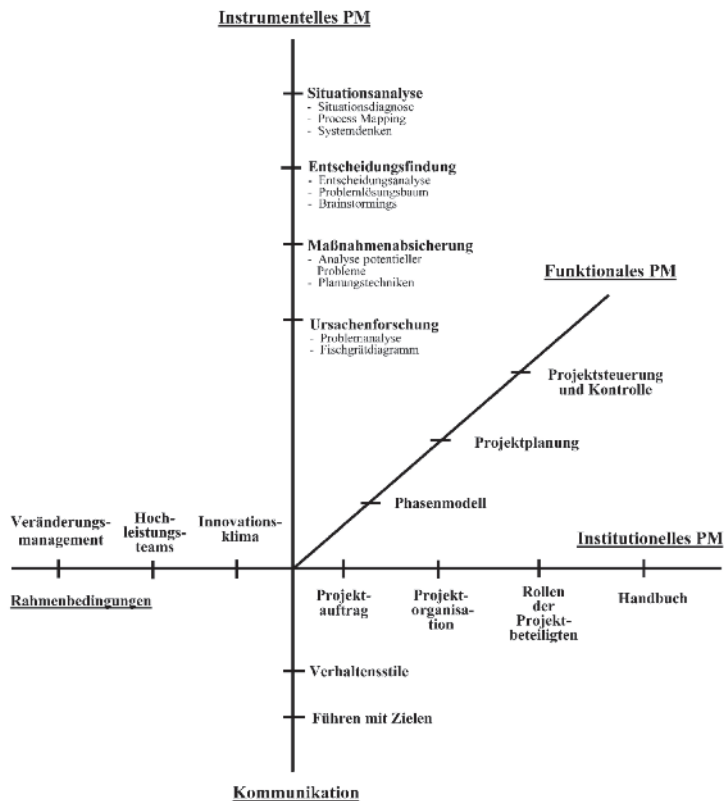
Instrumentelles PM

Situationsanalyse
- Situationsdiagnose
- Process Mapping
- Systemdenken

Entscheidungsfindung
- Entscheidungsanalyse
- Problemlösungsbaum
- Brainstormings

Maßnahmenabsicherung
- Analyse potentieller Probleme
- Planungstechniken

Ursachenforschung
- Problemanalyse
- Fischgrätdiagramm

Funktionales PM

Projektsteuerung und Kontrolle

Projektplanung

Phasenmodell

Veränderungsmanagement

Hochleistungsteams

Innovationsklima

Institutionelles PM

Rahmenbedingungen

Projektauftrag

Projektorganisation

Rollen der Projektbeteiligten

Handbuch

Verhaltensstile

Führen mit Zielen

Kommunikation